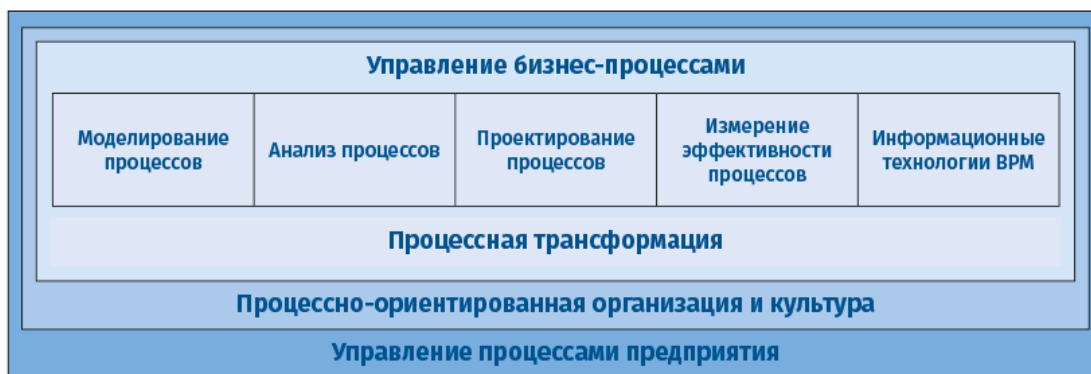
Управление бизнес-процессами

Моделирование процессов

Анализ процессов

Проектирование процессов

Измерение эффективности процессов

Информационные технологии BPM

Процессная трансформация

Процессно-ориентированная организация и культура

Управление процессами предприятия